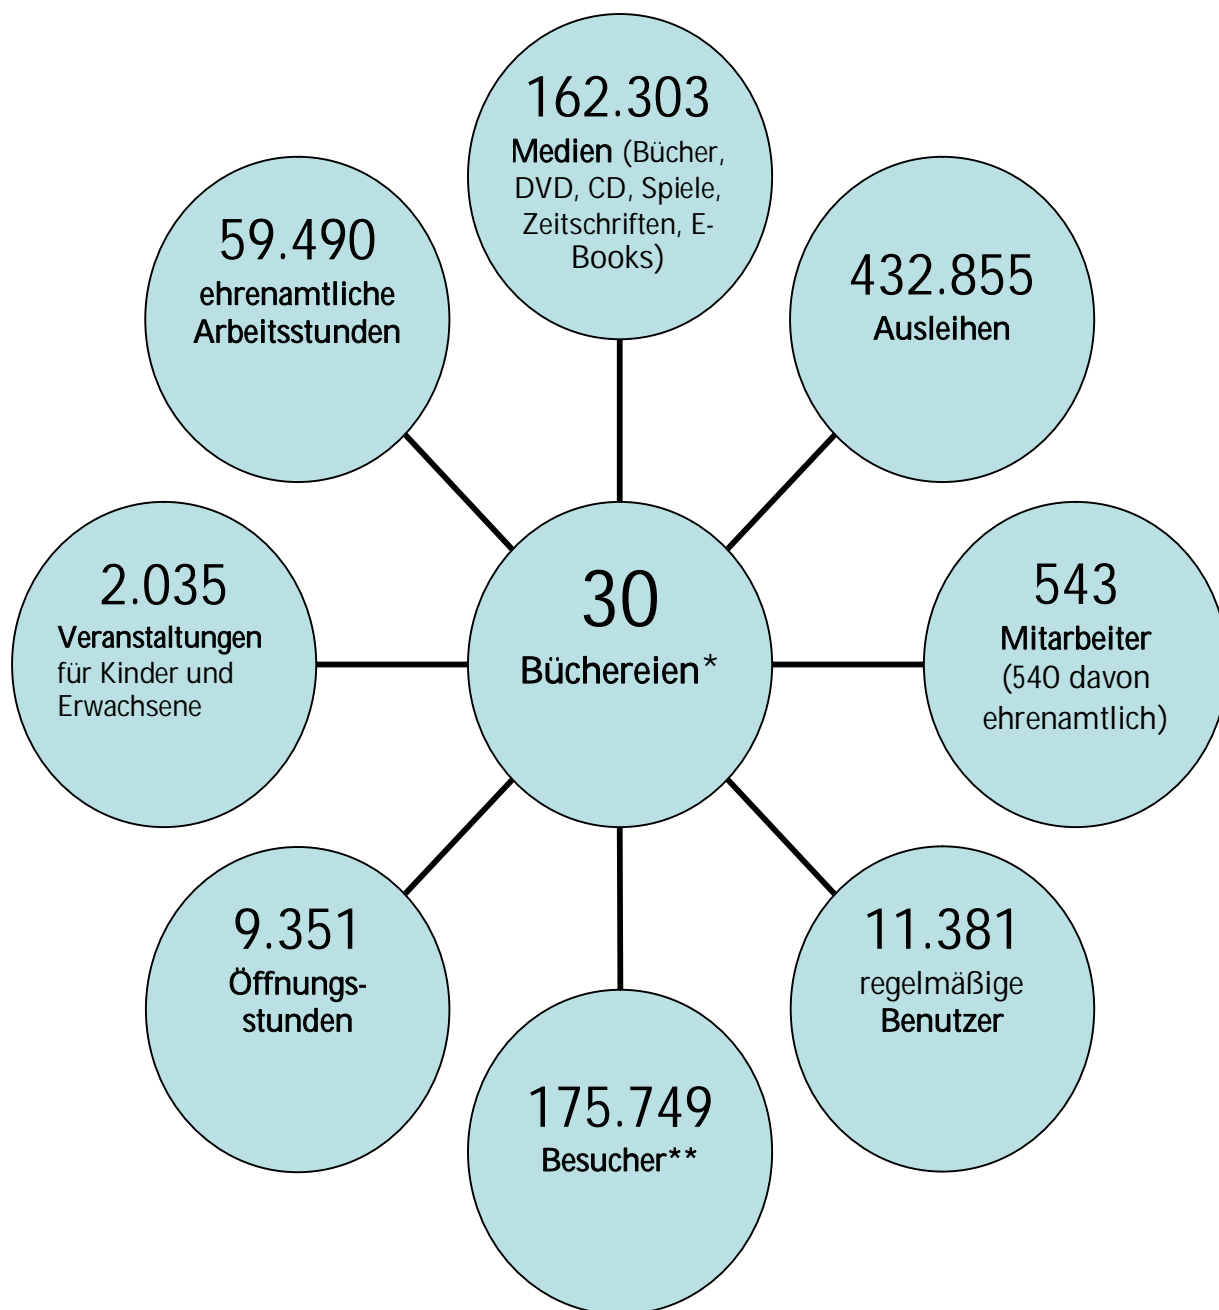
162.303
Medien (Bücher, DVD, CD, Spiele, Zeitschriften, E-Books)

432.855
Ausleihen

543
Mitarbeiter
(540 davon ehrenamtlich)

11.381
regelmäßige
Benutzer

175.749
Besucher**

9.351
Öffnungsstunden

2.035
Veranstaltungen
für Kinder und Erwachsene

59.490
ehrenamtliche Arbeitsstunden

30
Büchereien*